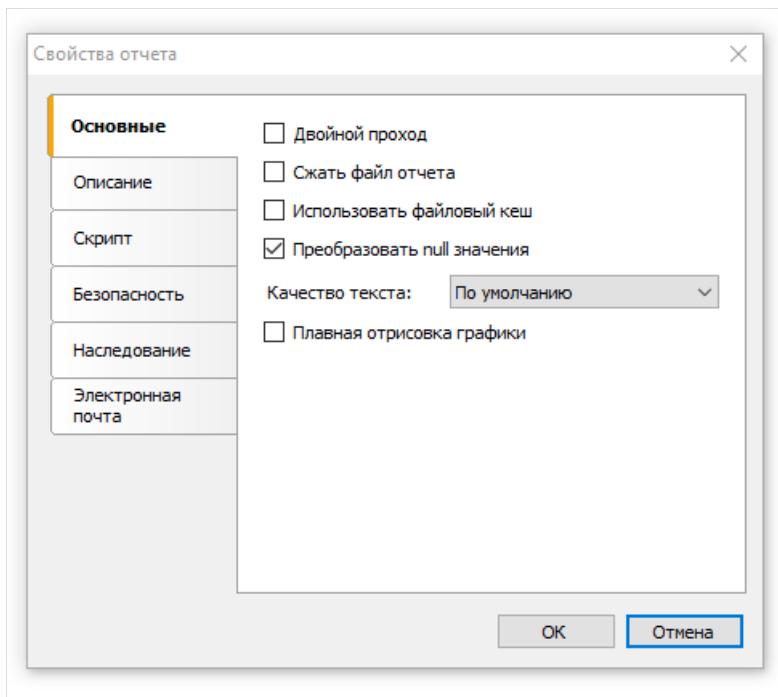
Свойства отчета

Основные
Описание
Скрипт
Безопасность
Наследование
Электронная почта

Двойной проход
Сжать файл отчета
Использовать файловый кеш
Преобразовать null значения
Качество текста: По умолчанию
Плавная отрисовка графики

OK
Отмена